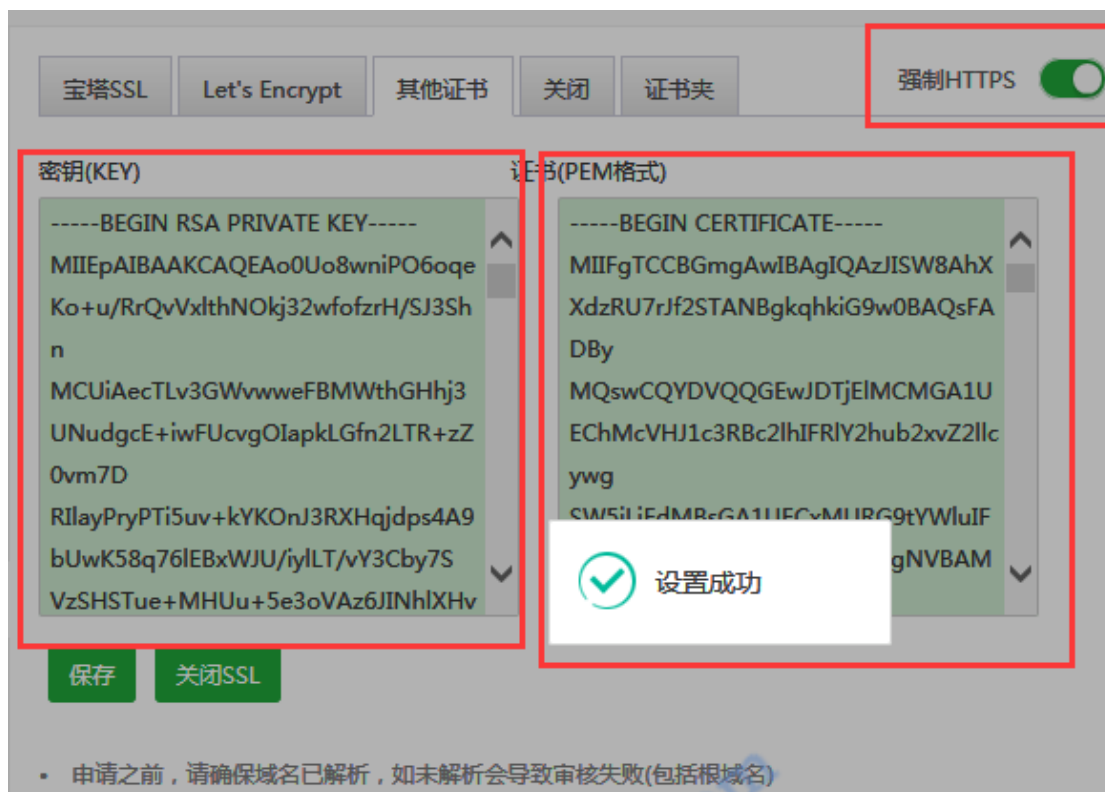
宝塔SSL Let's Encrypt 其他证书 关闭 证书夹

强制HTTPS

密钥(KEY)

-----BEGIN RSA PRIVATE KEY-----
MIIEpAIBAAKCAQEAo0Uo8wniPO6oqeKo+u/RrQvVxlthNOkj32wfofzrH/SJ3Shn
MCUiAecTLv3GWvwweFBMWthGHhj3UNudgcE+iwFUcvgOIapkLGfn2LTR+zZ0vm7D
RIlayPryPTi5uv+kYKOnJ3RXHqjdps4A9bUwK58q76lEBxWJU/iylLT/vY3Cby7S
VzSHSTue+MHUu+5e3oVAz6JINhlXHv

证书(PEM格式)

-----BEGIN CERTIFICATE-----
MIIFgTCCBGmgAwIBAgIQAzJISW8AhXXdzRU7rJf2STANBgkqhkiG9w0BAQsFADBy
MQswCQYDVQQGEwJDTjElMCMGA1UEChMcVHJ1c3RBc2lhIFRlY2hub2xvZ2llcywg
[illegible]gNVBAM

设置成功

保存 关闭SSL

• 申请之前，请确保域名已解析，如未解析会导致审核失败(包括根域名)